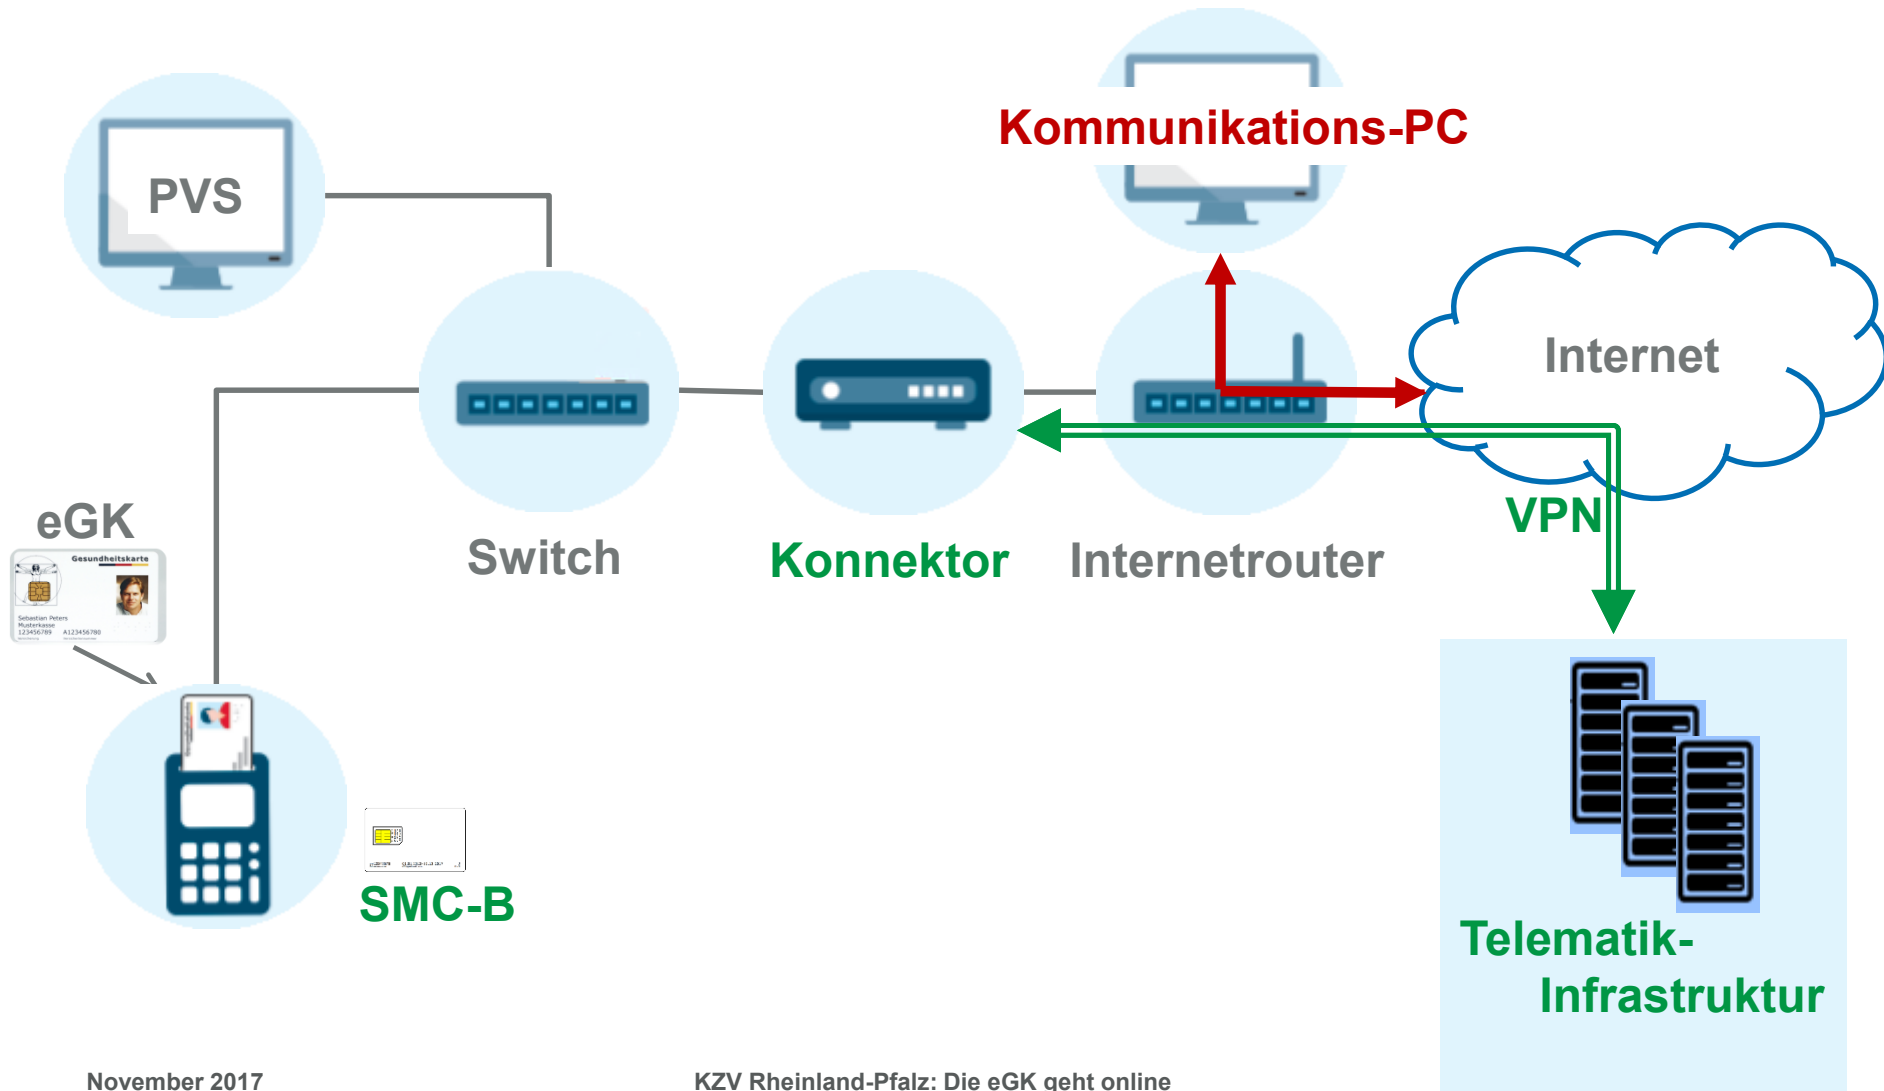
PVS

Kommunikations-PC

Internet

Switch

Konnektor

Internetrouter

VPN

eGK

Gesundheitskarte

Sebastian Peters
Musterkasse
123456789 A123456780

SMC-B

Telematik-Infrastruktur

November 2017

KZV Rheinland-Pfalz: Die eGK geht online